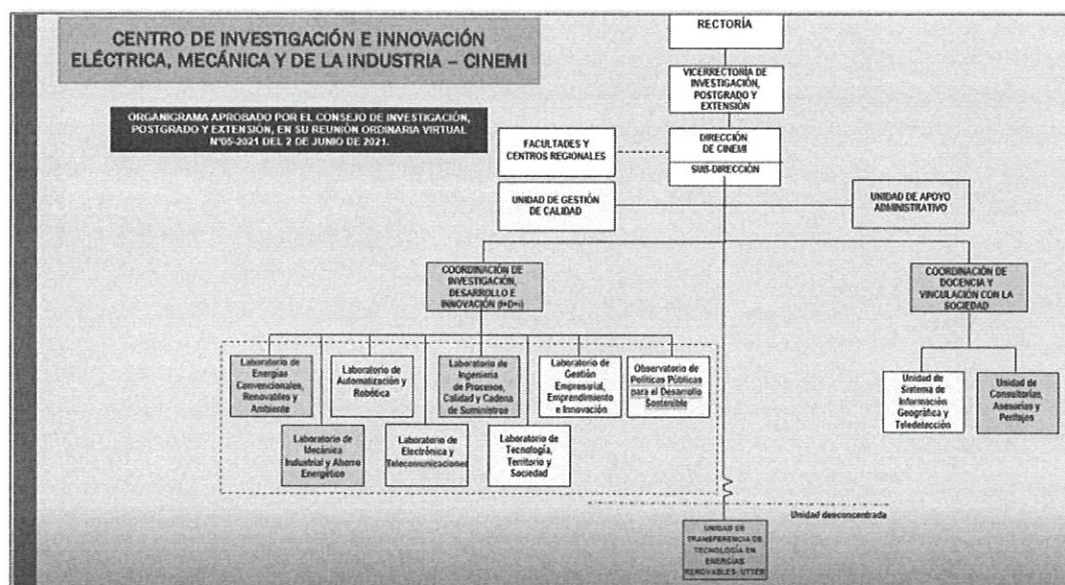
CENTRO DE INVESTIGACIÓN E INNOVACIÓN ELÉCTRICA, MECÁNICA Y DE LA INDUSTRIA – CINEMI

ORGANIGRAMA APROBADO POR EL CONSEJO DE INVESTIGACIÓN, POSTGRADO Y EXTENSIÓN, EN SU REUNIÓN ORDINARIA VIRTUAL N°05-2021 DEL 2 DE JUNIO DE 2021.

RECTORÍA

VICERRECTORÍA DE INVESTIGACIÓN, POSTGRADO Y EXTENSIÓN

FACULTADES Y CENTROS REGIONALES

DIRECCIÓN DE CINEMI

SUB-DIRECCIÓN

UNIDAD DE GESTIÓN DE CALIDAD

UNIDAD DE APOYO ADMINISTRATIVO

COORDINACIÓN DE INVESTIGACIÓN, DESARROLLO E INNOVACIÓN (I+D+i)

COORDINACIÓN DE DOCENCIA Y VINCULACIÓN CON LA SOCIEDAD

Laboratorio de Energías Convencionales, Renovables y Ambiente

Laboratorio de Automatización y Robótica

Laboratorio de Ingeniería de Procesos, Calidad y Cadena de Suministros

Laboratorio de Gestión Empresarial, Emprendimiento e Innovación

Observatorio de Políticas Públicas para el Desarrollo Sostenible

Laboratorio de Mecánica Industrial y Ahorro Energético

Laboratorio de Electrónica y Telecomunicaciones

Laboratorio de Tecnología, Territorio y Sociedad

Unidad de Sistema de Información Geográfica y Teledetección

Unidad de Consultorías, Asesorías y Peritajes

Unidad desconcentrada

UNIDAD DE TRANSFERENCIA DE TECNOLOGÍA EN ENERGÍAS RENOVABLES- UTTER